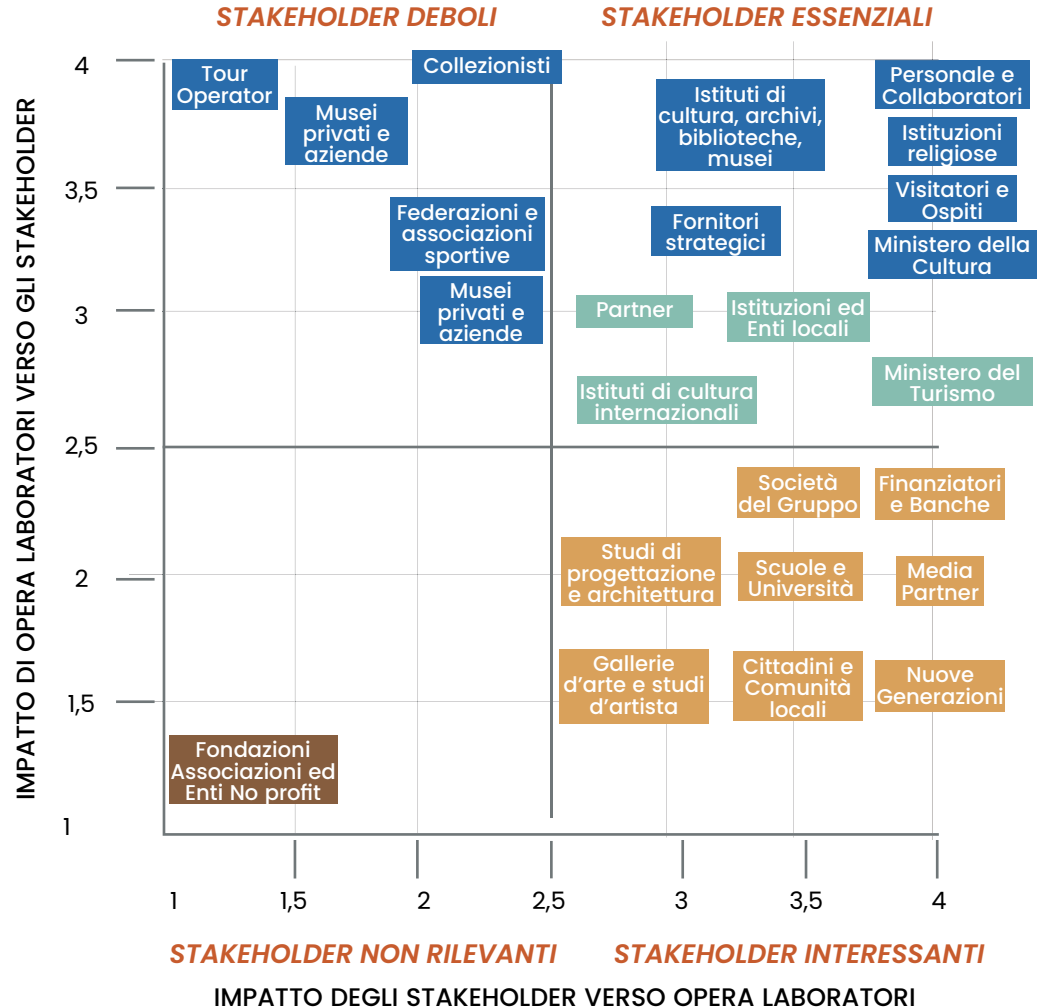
STAKEHOLDER DEBOLI

STAKEHOLDER ESSENZIALI

IMPATTO DI OPERA LABORATORI VERSO GLI STAKEHOLDER

4

3,5

3

2,5

2

1,5

1

Tour Operator

Collezionisti

Musei privati e aziende

Istituti di cultura, archivi, biblioteche, musei

Personale e Collaboratori

Istituzioni religiose

Visitatori e Ospiti

Federazioni e associazioni sportive

Fornitori strategici

Ministero della Cultura

Musei privati e aziende

Partner

Istituzioni ed Enti locali

Ministero del Turismo

Istituti di cultura internazionali

Società del Gruppo

Finanziatori e Banche

Studi di progettazione e architettura

Scuole e Università

Media Partner

Gallerie d'arte e studi d'artista

Cittadini e Comunità locali

Nuove Generazioni

Fondazioni Associazioni ed Enti No profit

1

1,5

2

2,5

3

3,5

4

STAKEHOLDER NON RILEVANTI

STAKEHOLDER INTERESSANTI

IMPATTO DEGLI STAKEHOLDER VERSO OPERA LABORATORI